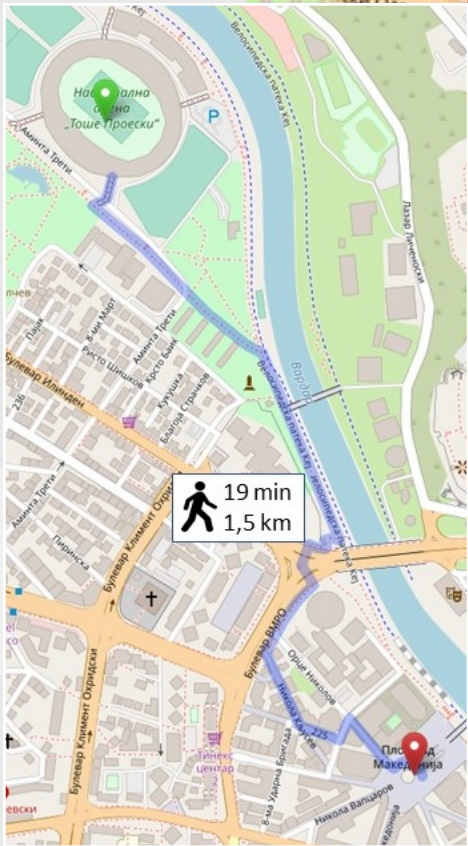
Национална арена „Тоше Проески"
Аминта Трети
Велосипедска патека Кеј
Лазар Личеноски
Вардар
Пајак
8-ми Март
Ристо Шишков
Аминта Трети
Крсто Бизи
Кукушка
Благоја Страчков
Булевар Илинден
235
Аминта Трети
Пиринска
Булевар Климент Охридски
Булевар ВМРО
Орце Николов
Никола Кљусев
225
8-ма Ударна Бригада
Никола Вапцаров
Македонија
Плоштад Македонија
Тинекс центар
19 min
1,5 km